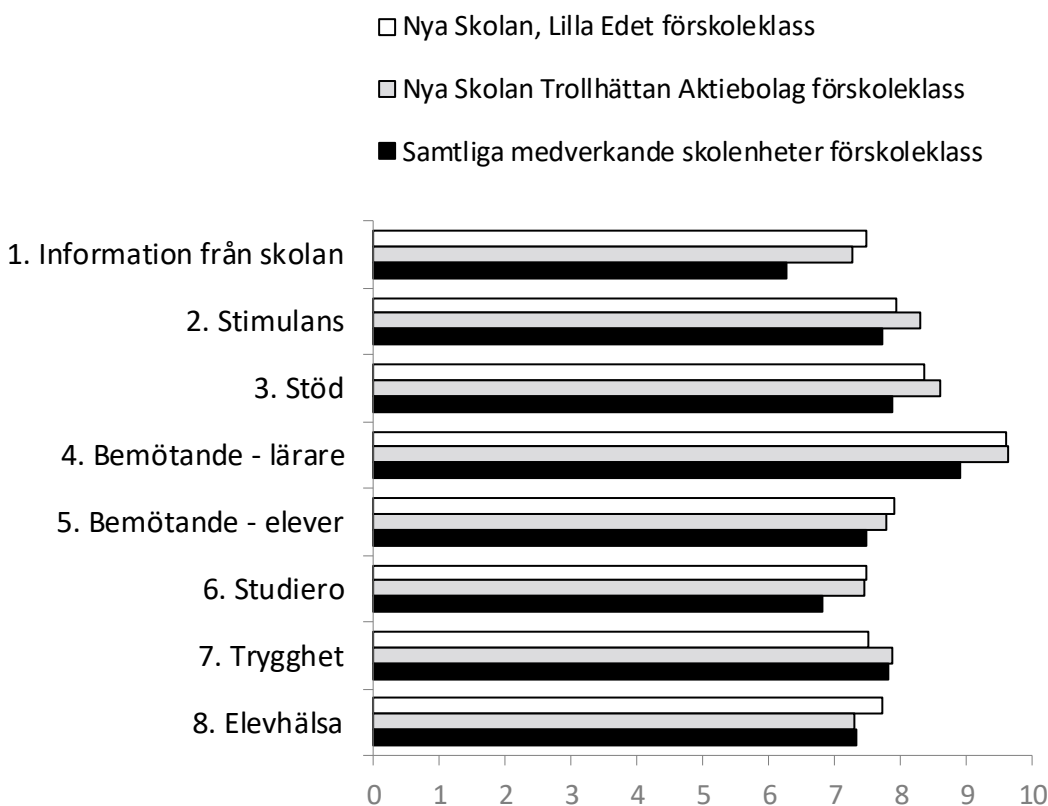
Nya Skolan, Lilla Edet förskoleklass

Nya Skolan Trollhättan Aktiebolag förskoleklass

Samtliga medverkande skolenheter förskoleklass

1. Information från skolan

2. Stimulans

3. Stöd

4. Bemötande - lärare

5. Bemötande - elever

6. Studiero

7. Trygghet

8. Elevhälsa

0 1 2 3 4 5 6 7 8 9 10